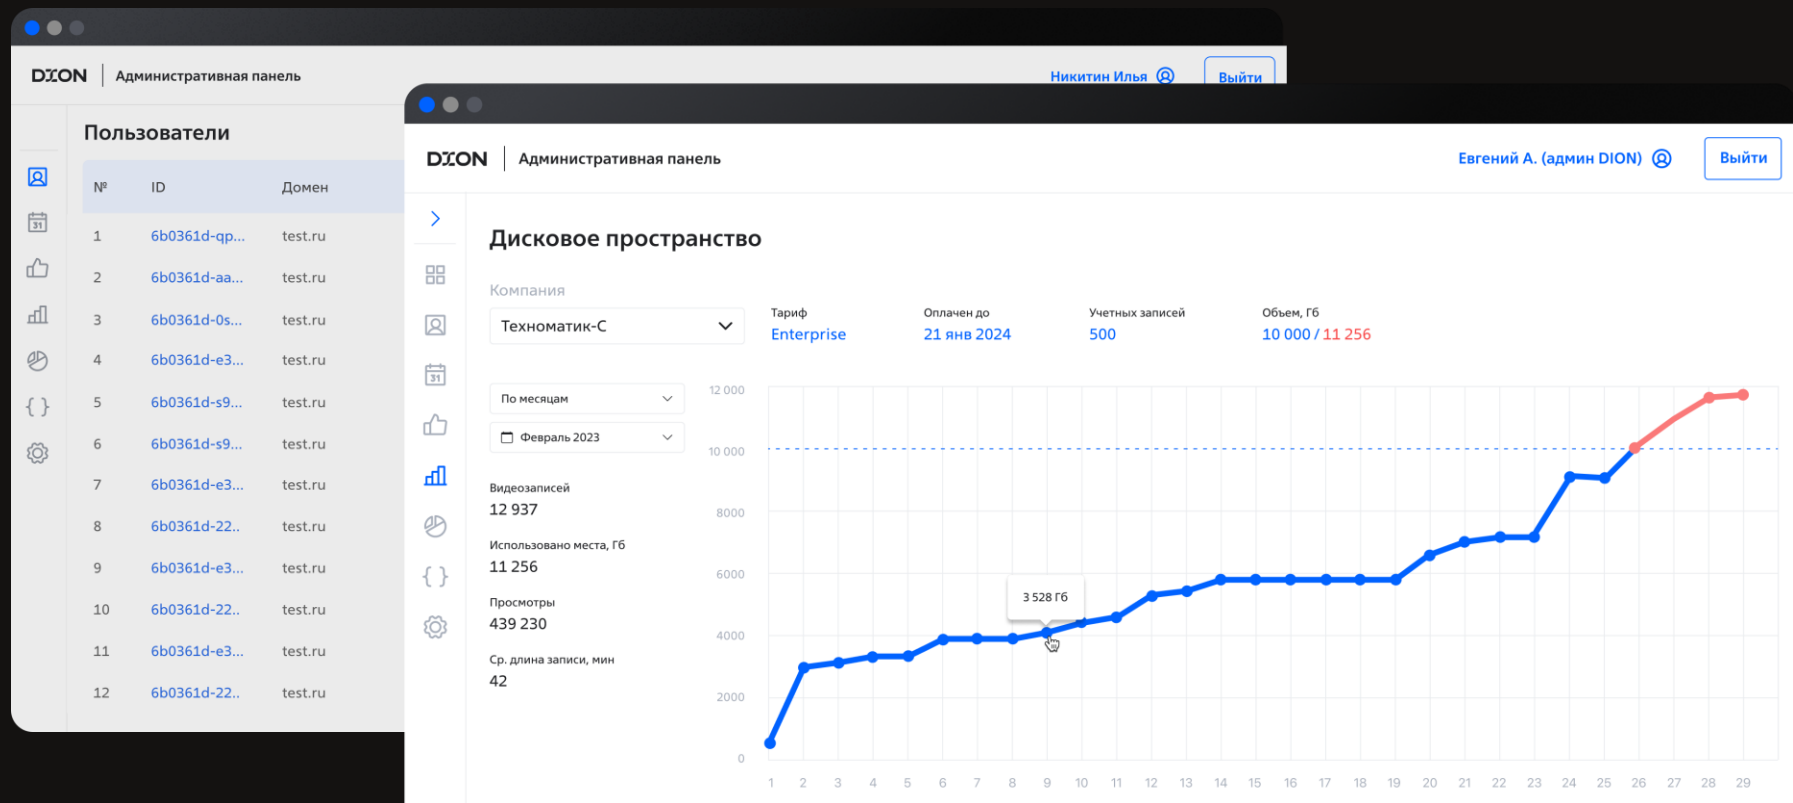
DION | Административная панель

Никитин Илья

Выйти

Пользователи

| № | ID | Домен |
|---|---|---|
| 1 | 6b0361d-qp... | test.ru |
| 2 | 6b0361d-aa... | test.ru |
| 3 | 6b0361d-0s... | test.ru |
| 4 | 6b0361d-e3... | test.ru |
| 5 | 6b0361d-s9... | test.ru |
| 6 | 6b0361d-s9... | test.ru |
| 7 | 6b0361d-e3... | test.ru |
| 8 | 6b0361d-22.. | test.ru |
| 9 | 6b0361d-e3... | test.ru |
| 10 | 6b0361d-22.. | test.ru |
| 11 | 6b0361d-e3... | test.ru |
| 12 | 6b0361d-22.. | test.ru |

DION | Административная панель

Евгений А. (админ DION)

Выйти

Дисковое пространство

Компания

Техноматик-С

Тариф
Enterprise

Оплачен до
21 янв 2024

Учетных записей
500

Объем, Гб
10 000 / 11 256

По месяцам

Февраль 2023

Видеозаписей
12 937

Использовано места, Гб
11 256

Просмотры
439 230

Ср. длина записи, мин
42

12 000
10 000
8000
6000
4000
2000
0

3 528 Гб

1 2 3 4 5 6 7 8 9 10 11 12 13 14 15 16 17 18 19 20 21 22 23 24 25 26 27 28 29